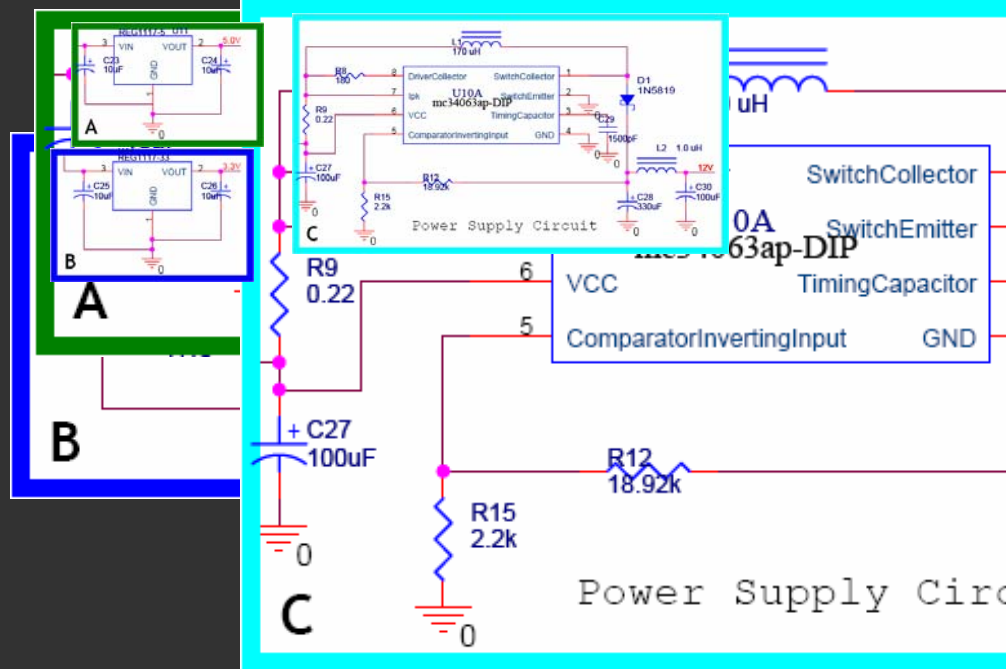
REG1117-5_0|1
3 VIN VOUT 2 5.0V
C23 10uF
GND
C24 10uF
A
0

REG1117-33
VIN VOUT 3.3V
C25 10uF
GND
C26 10uF
B

A

B

L1 170 uH
R8 180
8 DriverCollector
7 Ipk
R9 0.22
6 VCC
5 ComparatorInvertingInput
U10A
mc34063ap-DIP
SwitchCollector 1
SwitchEmitter 2
TimingCapacitor 3
GND 4
D1 1N5819
C29 1500pF
L2 1.0 uH
12V
C27 100uF
R12 18.92k
R15 2.2k
C28 330uF
C30 100uF
C
0
Power Supply Circuit

uH
SwitchCollector
10A
SwitchEmitter
mc34063ap-DIP
R9
0.22
6 VCC
TimingCapacitor
5 ComparatorInvertingInput
GND
C27
100uF
R12
18.92k
R15
2.2k
0
Power Supply Circ
0
C